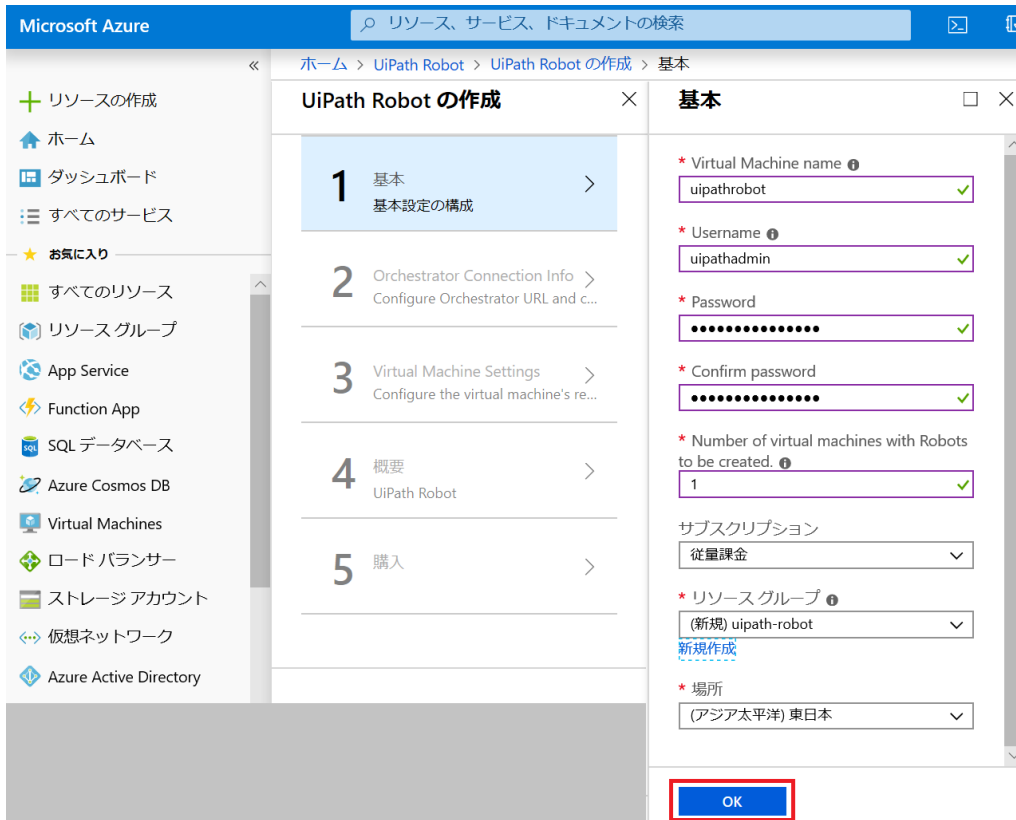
Microsoft Azure

リソース、サービス、ドキュメントの検索

«

リソースの作成

ホーム

ダッシュボード

すべてのサービス

お気に入り

すべてのリソース

リソース グループ

App Service

Function App

SQL データベース

Azure Cosmos DB

Virtual Machines

ロード バランサー

ストレージ アカウント

仮想ネットワーク

Azure Active Directory

ホーム > UiPath Robot > UiPath Robot の作成 > 基本

UiPath Robot の作成

1 基本
基本設定の構成

2 Orchestrator Connection Info
Configure Orchestrator URL and c...

3 Virtual Machine Settings
Configure the virtual machine's re...

4 概要
UiPath Robot

5 購入

基本

* Virtual Machine name
uipathrobot

* Username
uipathadmin

* Password
•••••••••••••••

* Confirm password
•••••••••••••••

* Number of virtual machines with Robots to be created.
1

サブスクリプション
従量課金

* リソース グループ
(新規) uipath-robot
新規作成

* 場所
(アジア太平洋) 東日本

OK